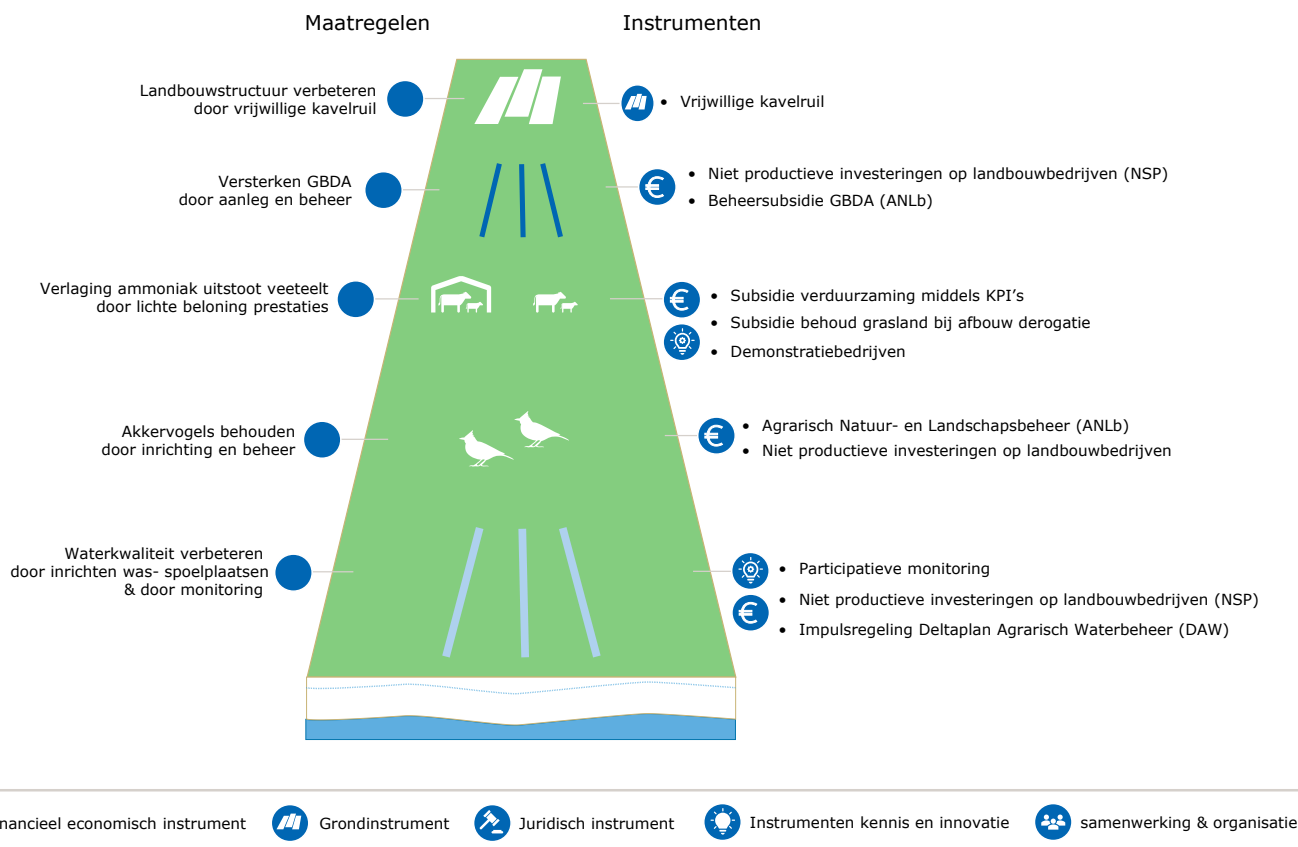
Maatregelen

Instrumenten

Landbouwstructuur verbeteren door vrijwillige kavelruil

• Vrijwillige kavelruil

Versterken GBDA door aanleg en beheer

• Niet productieve investeringen op landbouwbedrijven (NSP)
• Beheersubsidie GBDA (ANLb)

Verlaging ammoniak uitstoot veeteelt door lichte beloning prestaties

• Subsidie verduurzaming middels KPI's
• Subsidie behoud grasland bij afbouw derogatie
• Demonstratiebedrijven

Akkervogels behouden door inrichting en beheer

• Agrarisch Natuur- en Landschapsbeheer (ANLb)
• Niet productieve investeringen op landbouwbedrijven

Waterkwaliteit verbeteren door inrichten was- spoelplaatsen & door monitoring

• Participatieve monitoring
• Niet productieve investeringen op landbouwbedrijven (NSP)
• Impulsregeling Deltaplan Agrarisch Waterbeheer (DAW)

nancieel economisch instrument Grondinstrument Juridisch instrument Instrumenten kennis en innovatie samenwerking & organisatie